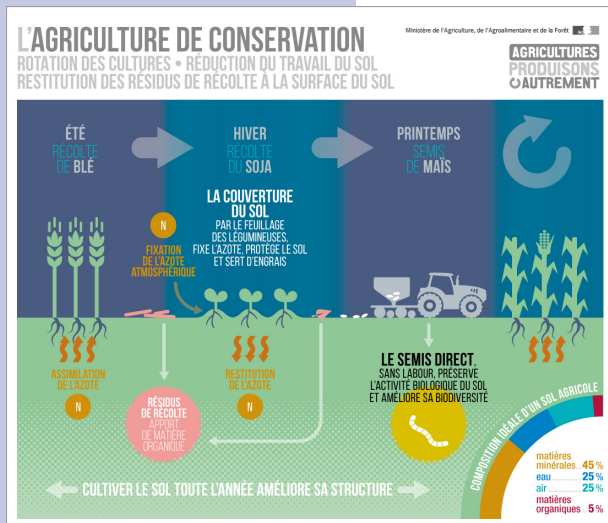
L'AGRICULTURE DE CONSERVATION
ROTATION DES CULTURES • RÉDUCTION DU TRAVAIL DU SOL
RESTITUTION DES RÉSIDUS DE RÉCOLTE À LA SURFACE DU SOL

Ministère de l'Agriculture, de l'Agroalimentaire et de la Forêt

AGRICULTURES PRODUISONS AUTREMENT

ÉTÉ
RÉCOLTE DE BLÉ

HIVER
RÉCOLTE DU SOJA

PRINTEMPS
SEMIS DE MAÏS

LA COUVERTURE DU SOL
PAR LE FEUILLAGE DES LÉGUMINEUSES, FIXE L'AZOTE, PROTÈGE LE SOL ET SERT D'ENGRAIS

N
FIXATION DE L'AZOTE ATMOSPHÉRIQUE

ASSIMILATION DE L'AZOTE
N

RÉSIDUS DE RÉCOLTE
APPORT DE MATIÈRE ORGANIQUE

RESTITUTION DE L'AZOTE
N

LE SEMIS DIRECT,
SANS LABOUR, PRÉSERVE L'ACTIVITÉ BIOLOGIQUE DU SOL ET AMÉLIORE SA BIODIVERSITÉ

CULTIVER LE SOL TOUTE L'ANNÉE AMÉLIORE SA STRUCTURE

COMPOSITION IDÉALE D'UN SOL AGRICOLE
matières minérales 45 %
eau 25 %
air 25 %
matières organiques 5 %